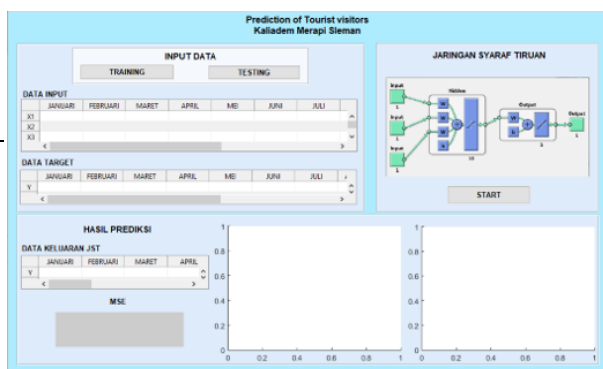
Prediction of Tourist visitors
Kaliadem Merapi Sleman

INPUT DATA

TRAINING

TESTING

DATA INPUT

| | JANUARI | FEBRUARI | MARET | APRIL | MEI | JUNI | JULI |
|---|---|---|---|---|---|---|---|
| X1 | | | | | | | |
| X2 | | | | | | | |
| X3 | | | | | | | |

DATA TARGET

| | JANUARI | FEBRUARI | MARET | APRIL | MEI | JUNI | JULI |
|---|---|---|---|---|---|---|---|
| Y | | | | | | | |

JARINGAN SYARAF TIRUAN

Input 1
Input 1
Input 1
Hidden
W
b
W
b
W
b
10
Output
W
b
1
Output 1

START

HASIL PREDIKSI

DATA KELUARAN JST

| | JANUARI | FEBRUARI | MARET | APRIL |
|---|---|---|---|---|
| Y | | | | |

MSE

1
0.8
0.6
0.4
0.2
0
0 0.2 0.4 0.6 0.8 1

1
0.8
0.6
0.4
0.2
0
0 0.2 0.4 0.6 0.8 1